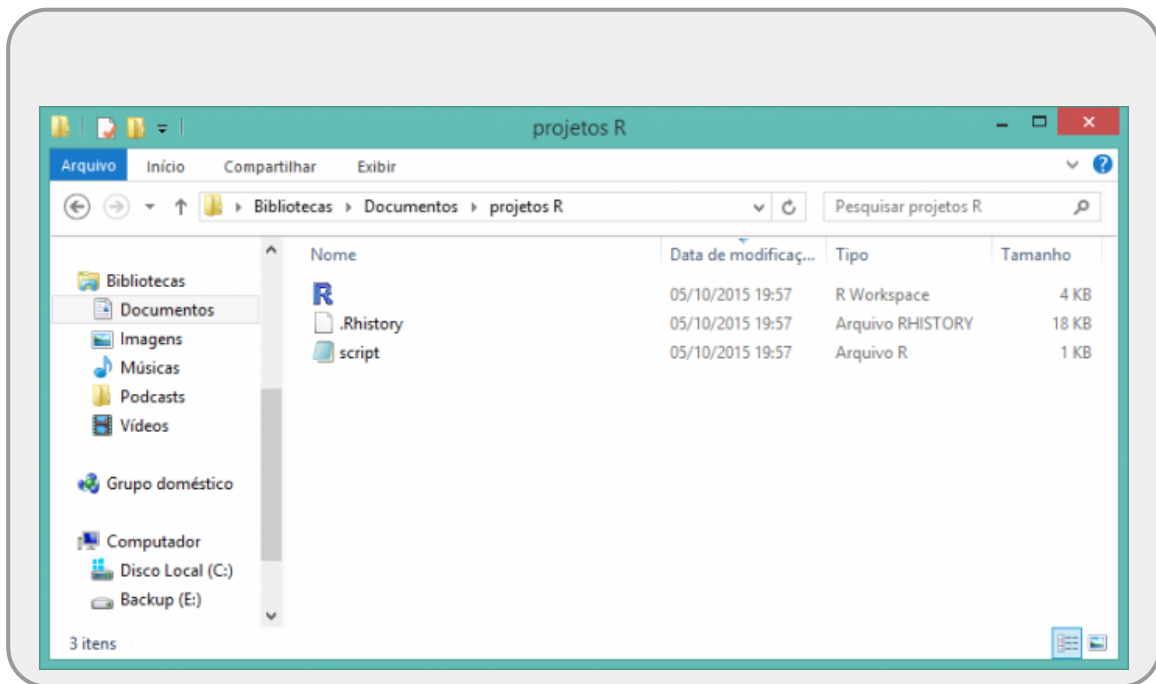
projetos R

Arquivo Início Compartilhar Exibir

Bibliotecas ▸ Documentos ▸ projetos R

Pesquisar projetos R

Bibliotecas
Documentos
Imagens
Músicas
Podcasts
Vídeos

Grupo doméstico

Computador
Disco Local (C:)
Backup (E:)

| Nome | Data de modificaç... | Tipo | Tamanho |
|---|---|---|---|
|  | 05/10/2015 19:57 | R Workspace | 4 KB |
| .Rhistory | 05/10/2015 19:57 | Arquivo RHISTORY | 18 KB |
| script | 05/10/2015 19:57 | Arquivo R | 1 KB |

3 itens